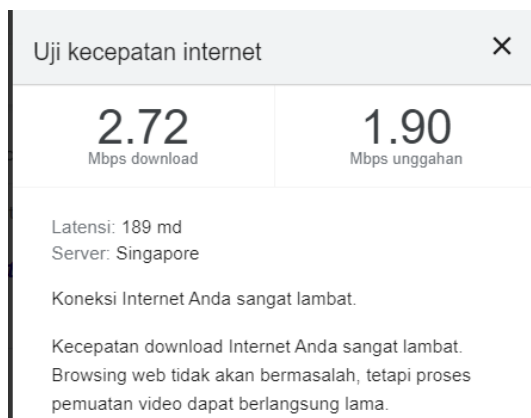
Uji kecepatan internet

×

2.72
Mbps download

1.90
Mbps unggahan

Latensi: 189 md
Server: Singapore

Koneksi Internet Anda sangat lambat.

Kecepatan download Internet Anda sangat lambat. Browsing web tidak akan bermasalah, tetapi proses pemuatan video dapat berlangsung lama.